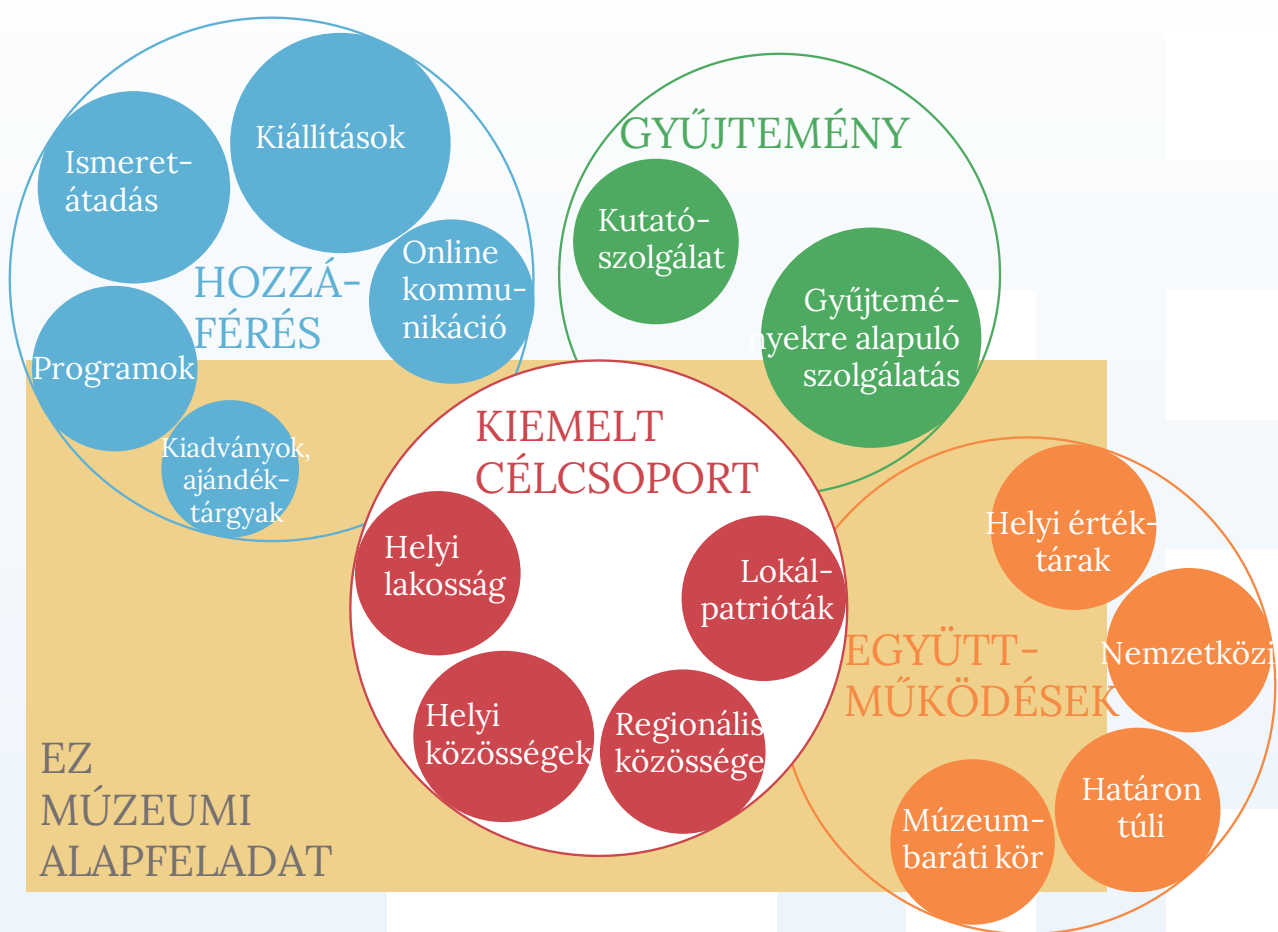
Ismeret-átadás

Kiállítások

Online kommu-nikáció

HOZZÁ-FÉRÉS

Programok

Kiadványok, ajándék-tárgyak

GYŰJTEMÉNY

Kutató-szolgálat

Gyűjtemé-nyekre alapuló szolgálatás

KIEMELT CÉLCSOPORT

Helyi lakosság

Lokál-patrióták

Helyi közösségek

Regionális közösségek

EGYÜTT-MŰKÖDÉSEK

Helyi érték-tárak

Nemzetközi

Határon túli

Múzeum-baráti kör

EZ MÚZEUMI ALAPFELADAT